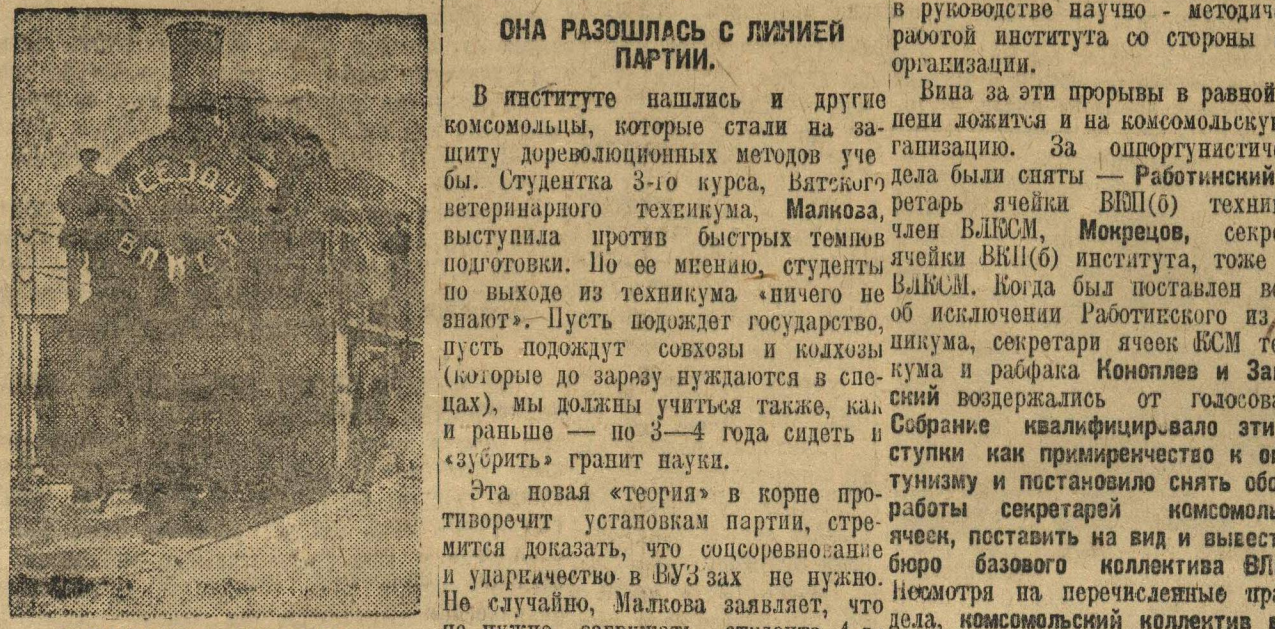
КСЕЗДУ ВЛКСМ

ОНА РАЗОШЛАСЬ С ЛИНИЕЙ ПАРТИИ.

В институте нашлись и другие комсомольцы, которые стали на защиту дореволюционных методов учебы. Студентка 3-го курса, Вятского ветеринарного техникума, Малкова, выступила против быстрых темпов подготовки. По ее мнению, студенты по выходе из техникума «ничего не знают». Пусть подождет государство, пусть подождут совхозы и колхозы (которые до зарезу нуждаются в спецах), мы должны учиться также, как и раньше — по 3—4 года сидеть и «зубрить» гранит науки.

Эта новая «теория» в корне противоречит установкам партии, стремится доказать, что соцсоревнование и ударничество в ВУЗ зах не нужно. Не случайно, Малкова заявляет, что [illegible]

в руководстве научно - методич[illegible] работой института со стороны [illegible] организации.

Вина за эти прорывы в равной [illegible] пени ложится и на комсомольску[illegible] ганизацию. За оппортунистиче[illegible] дела были сняты — Работинский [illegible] ретарь ячейки ВКП(б) техни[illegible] член ВЛКСМ, Мокрецов, секре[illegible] ячейки ВКП(б) института, тоже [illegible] ВЛКСМ. Когда был поставлен во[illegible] об исключении Работинского из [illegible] никума, секретари ячеек КСМ те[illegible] кума и рабфака Коноплев и За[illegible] ский воздержались от голосова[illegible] Собрание квалифицировало эти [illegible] ступки как примиренчество к оп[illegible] тунизму и постановило снять обо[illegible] работы секретарей комсомоль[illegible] ячеек, поставить на вид и вывест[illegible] бюро базового коллектива ВЛ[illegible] Несмотря на перечисленные пр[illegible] дела, комсомольский коллектив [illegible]